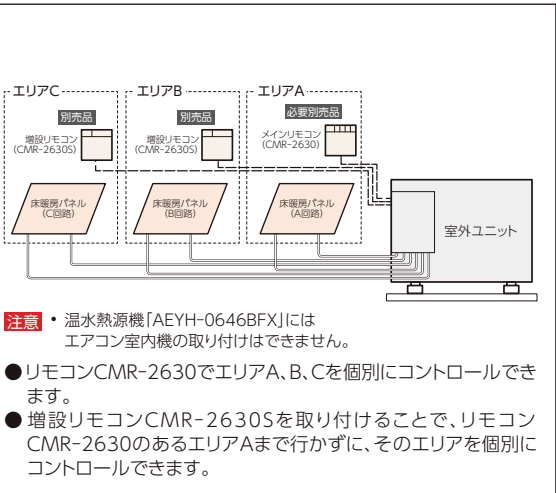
エリアC
別売品
増設リモコン
(CMR-2630S)
床暖房パネル
(C回路)

エリアB
別売品
増設リモコン
(CMR-2630S)
床暖房パネル
(B回路)

エリアA
必要別売品
メインリモコン
(CMR-2630)
床暖房パネル
(A回路)

室外ユニット

注意 • 温水熱源機「AEYH-0646BFX」には エアコン室内機の取り付けはできません。

●リモコンCMR-2630でエリアA、B、Cを個別にコントロールできます。

●増設リモコンCMR-2630Sを取り付けることで、リモコンCMR-2630のあるエリアAまで行かずに、そのエリアを個別にコントロールできます。